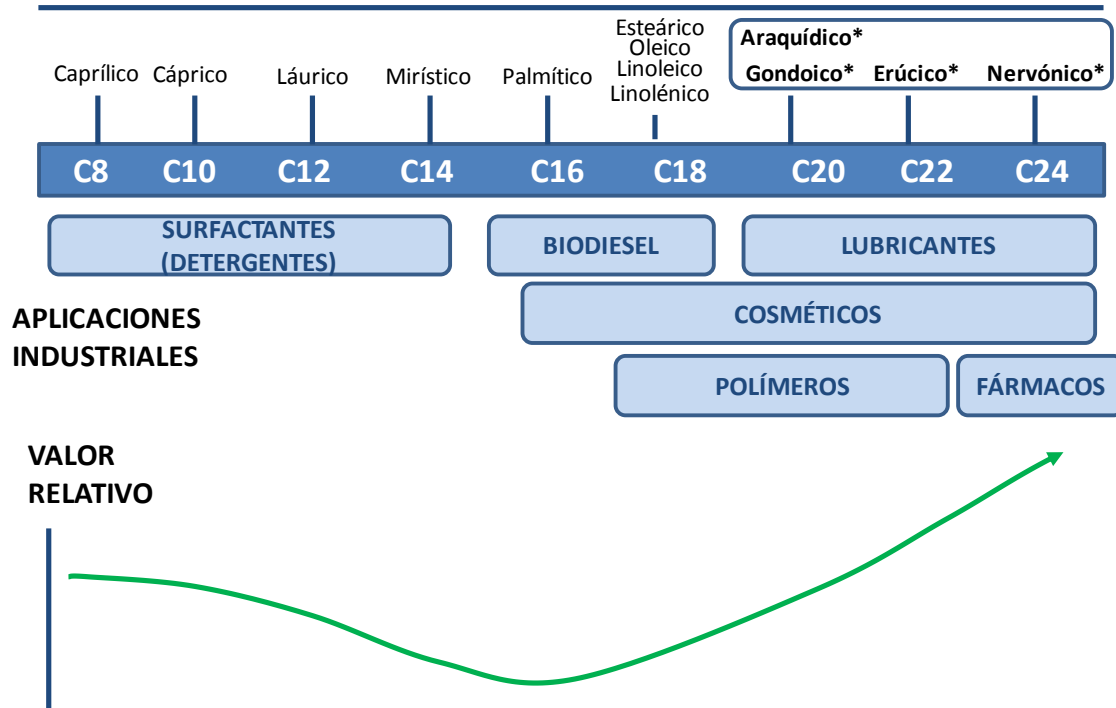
Caprílico Cáprico Láurico Mirístico Palmítico Esteárico Oleico Linoleico Linolénico Araquídico* Gondoico* Erúcico* Nervónico*

C8 C10 C12 C14 C16 C18 C20 C22 C24

SURFACTANTES (DETERGENTES)

BIODIESEL

LUBRICANTES

APLICACIONES INDUSTRIALES

COSMÉTICOS

POLÍMEROS

FÁRMACOS

VALOR RELATIVO